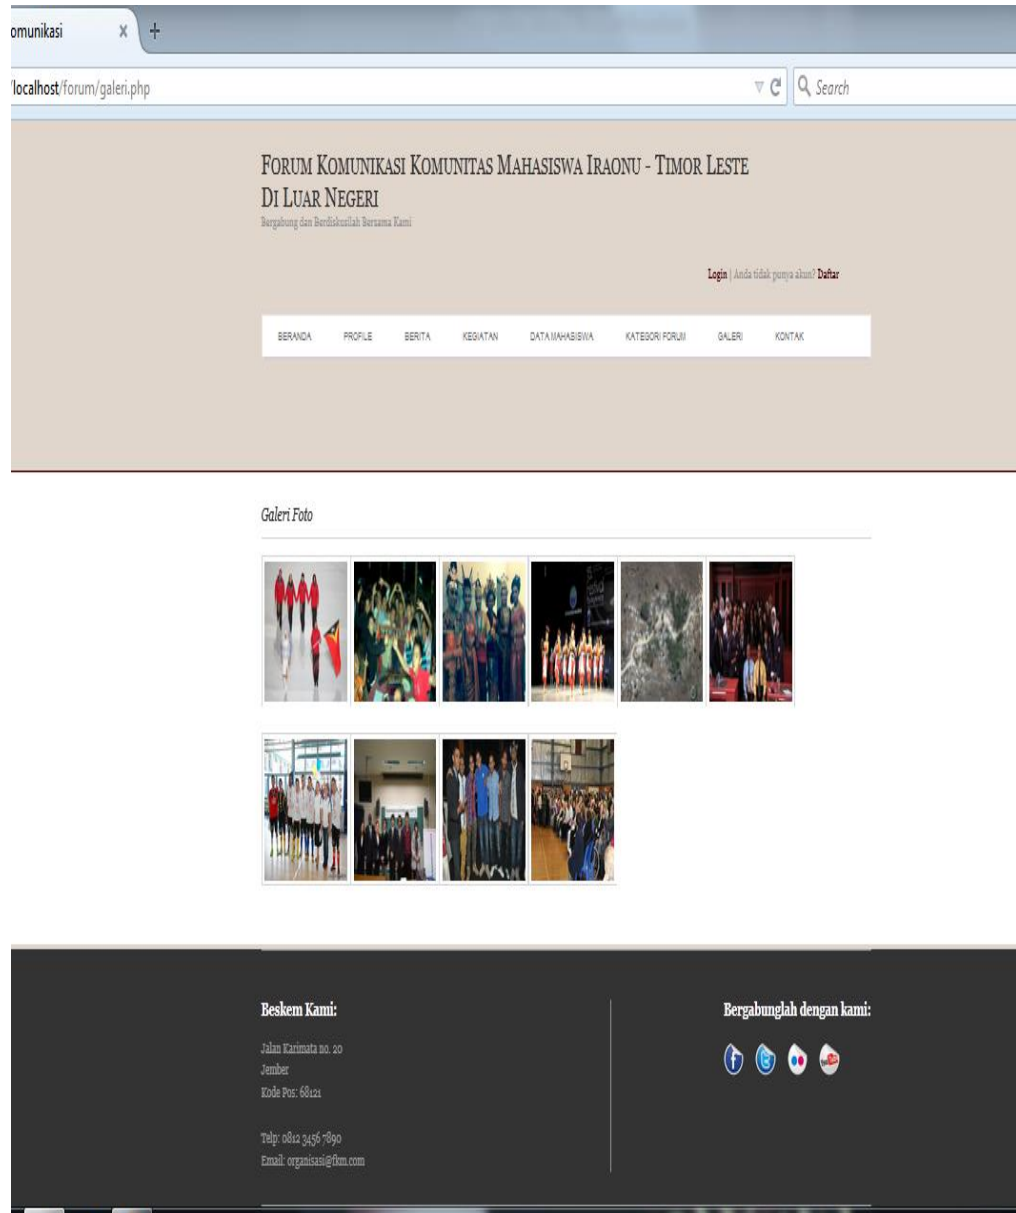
omunikasi x +

/localhost/forum/galeri.php

Search

FORUM KOMUNIKASI KOMUNITAS MAHASISWA IRAONU - TIMOR LESTE DI LUAR NEGERI

Bergabung dan Berdiskusilah Bersama Kami

Login | Anda tidak punya akun? Daftar

BERANDA PROFILE BERITA KEGIATAN DATA MAHASISWA KATEGORI FORUM GALERI KONTAK

Galeri Foto

Beskem Kami:

Jalan Karimata no. 20
Jember
Kode Pos: 68121

Telp: 0812 3456 7890
Email: organisasi@fkm.com

Bergabunglah dengan kami: